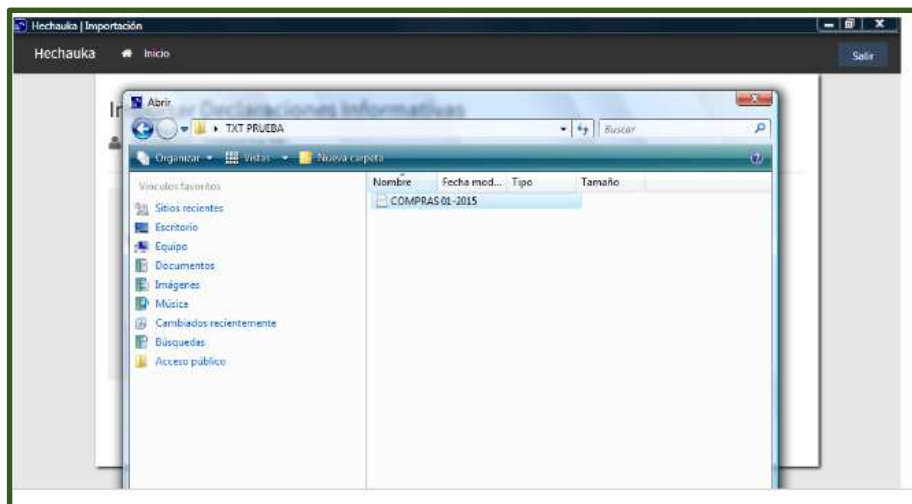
Hechauka | Importación

Hechauka Inicio Salir

In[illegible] Declaraciones Informativas

Abrir

TXT PRUEBA Buscar

Organizar Vistas Nueva carpeta

Vínculos favoritos
Sitios recientes
Escritorio
Equipo
Documentos
Imágenes
Música
Cambiados recientemente
Búsquedas
Acceso público

| Nombre | Fecha mod... | Tipo | Tamaño |
|---|---|---|---|
| COMPRAS 01-2015 | | | |